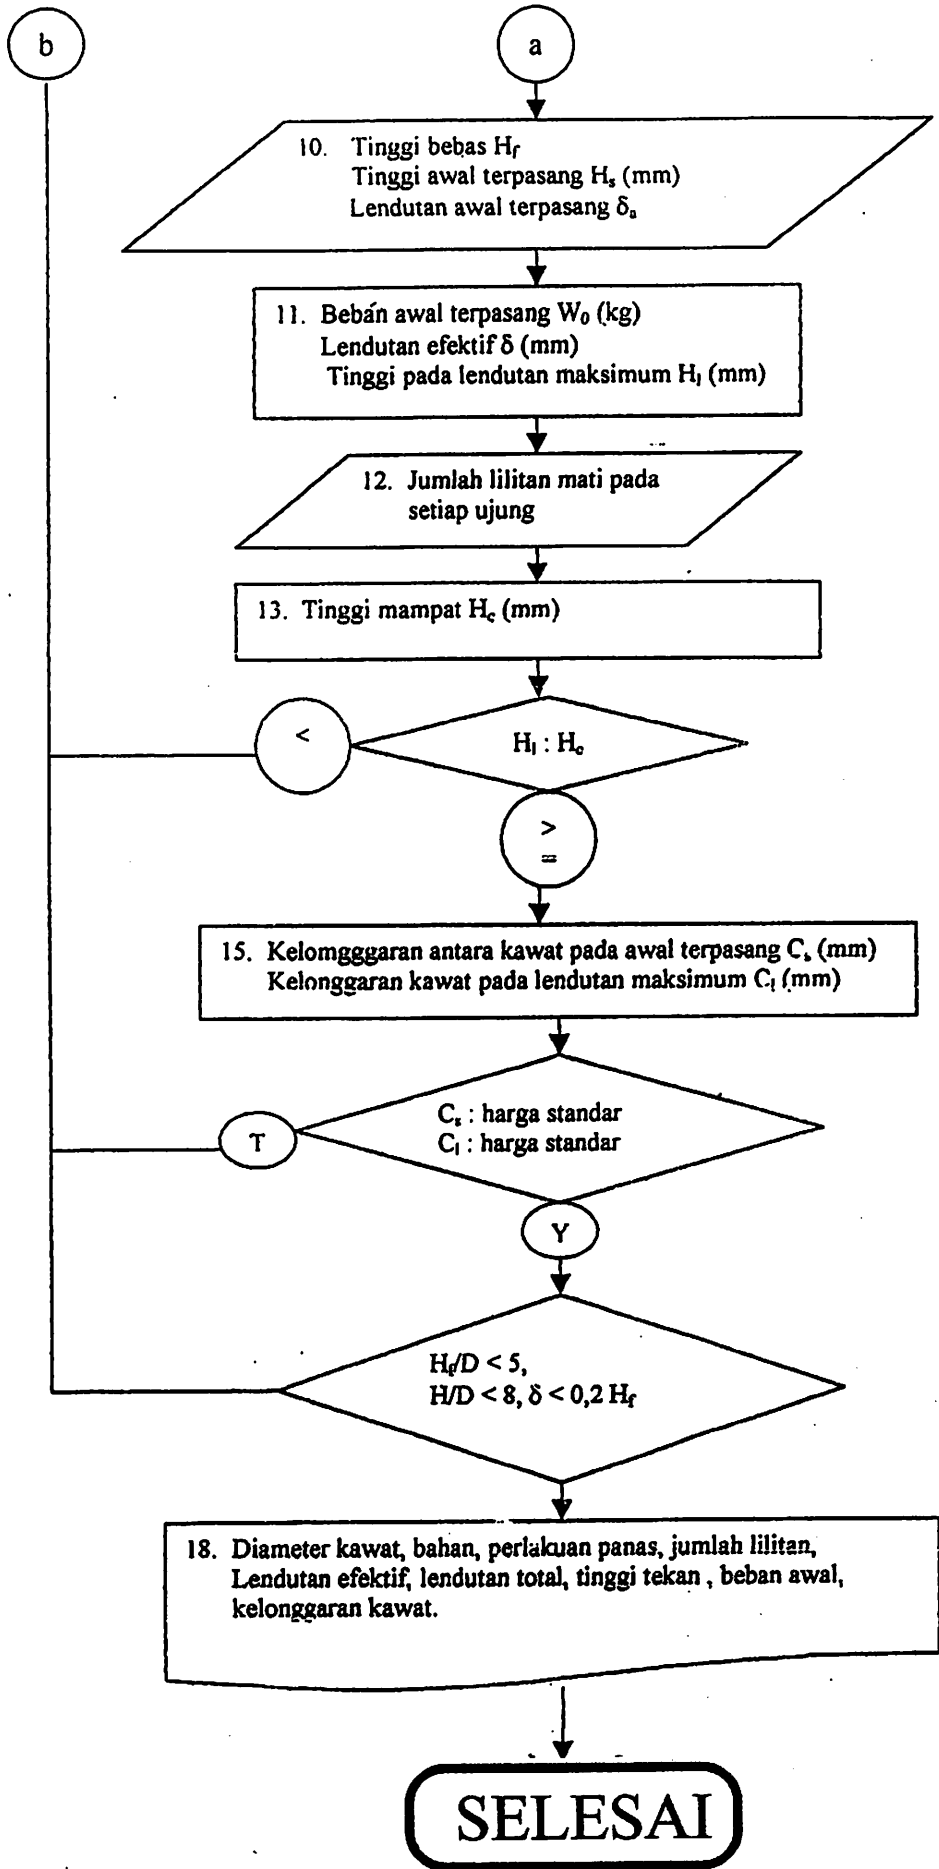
b

a

10. Tinggi bebas $H_f$
Tinggi awal terpasang $H_s$ (mm)
Lendutan awal terpasang $\delta_0$

11. Beban awal terpasang $W_0$ (kg)
Lendutan efektif $\delta$ (mm)
Tinggi pada lendutan maksimum $H_l$ (mm)

12. Jumlah lilitan mati pada setiap ujung

13. Tinggi mampat $H_c$ (mm)

<

$H_l : H_c$

$\geq$

15. Kelomgggaran antara kawat pada awal terpasang $C_s$ (mm)
Kelonggaran kawat pada lendutan maksimum $C_l$ (mm)

T

$C_s$ : harga standar
$C_l$ : harga standar

Y

$H_f/D < 5$,
$H/D < 8$, $\delta < 0,2\ H_f$

18. Diameter kawat, bahan, perlakuan panas, jumlah lilitan, Lendutan efektif, lendutan total, tinggi tekan , beban awal, kelonggaran kawat.

SELESAI